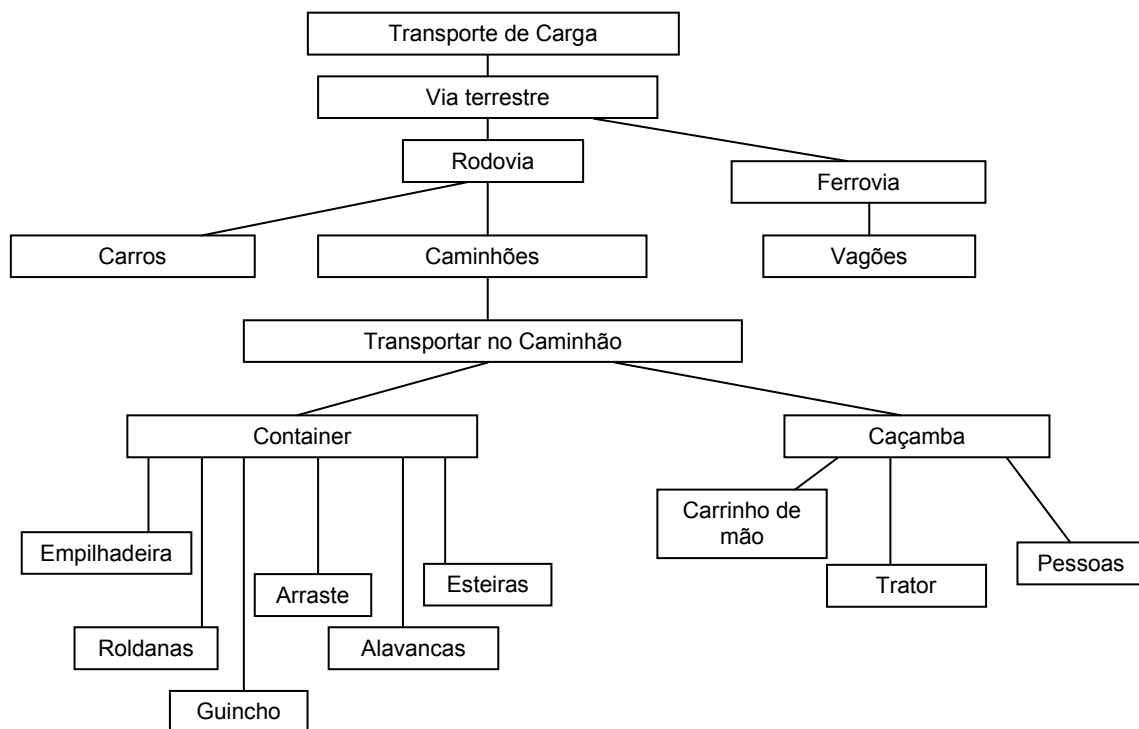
Transporte de Carga

Via terrestre

Rodovia

Ferrovia

Carros

Caminhões

Vagões

Transportar no Caminhão

Container

Caçamba

Empilhadeira

Roldanas

Guincho

Arraste

Alavancas

Esteiras

Carrinho de mão

Trator

Pessoas